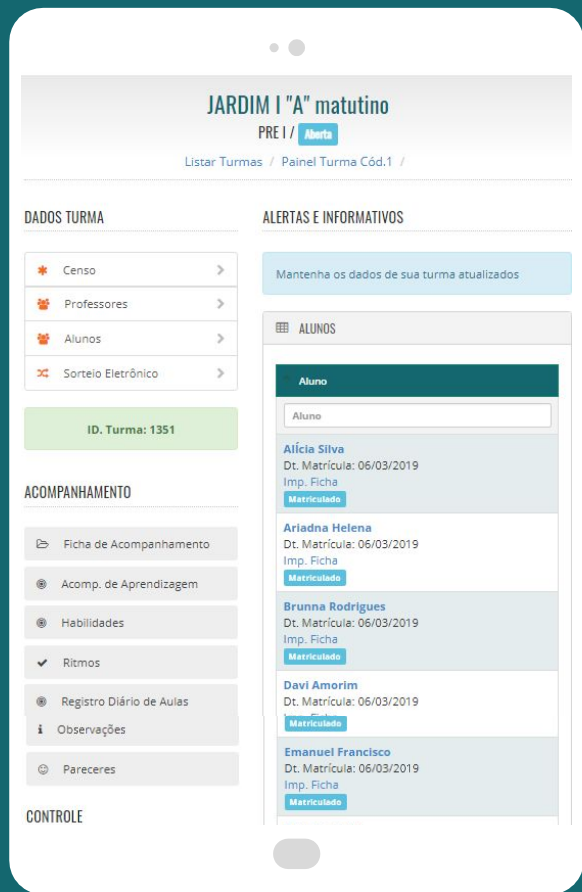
JARDIM I "A" matutino

PRE I / Aberta

Listar Turmas / Painel Turma Cód.1 /

DADOS TURMA

Censo

Professores

Alunos

Sorteio Eletrônico

ID. Turma: 1351

ACOMPANHAMENTO

Ficha de Acompanhamento

Acomp. de Aprendizagem

Habilidades

Ritmos

Registro Diário de Aulas

Observações

Pareceres

CONTROLE

ALERTAS E INFORMATIVOS

Mantenha os dados de sua turma atualizados

ALUNOS

Aluno

Aluno

Alícia Silva
Dt. Matrícula: 06/03/2019
Imp. Ficha
Matriculado

Ariadna Helena
Dt. Matrícula: 06/03/2019
Imp. Ficha
Matriculado

Brunna Rodrigues
Dt. Matrícula: 06/03/2019
Imp. Ficha
Matriculado

Davi Amorim
Dt. Matrícula: 06/03/2019
Matriculado

Emanuel Francisco
Dt. Matrícula: 06/03/2019
Imp. Ficha
Matriculado